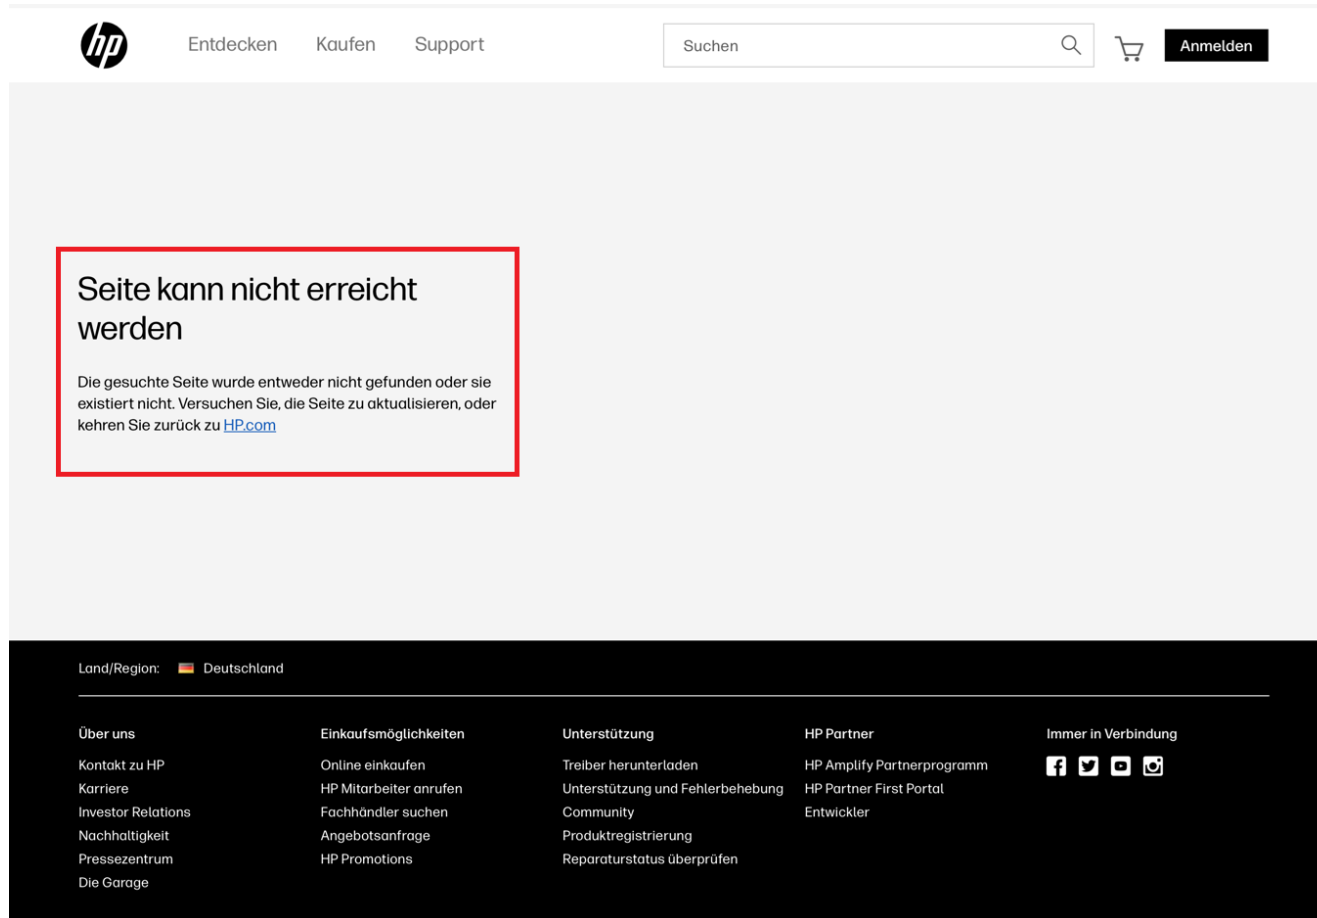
hp

Entdecken Kaufen Support

Suchen

Anmelden

Seite kann nicht erreicht werden

Die gesuchte Seite wurde entweder nicht gefunden oder sie existiert nicht. Versuchen Sie, die Seite zu aktualisieren, oder kehren Sie zurück zu HP.com

Land/Region: Deutschland

Über uns
Kontakt zu HP
Karriere
Investor Relations
Nachhaltigkeit
Pressezentrum
Die Garage

Einkaufsmöglichkeiten
Online einkaufen
HP Mitarbeiter anrufen
Fachhändler suchen
Angebotsanfrage
HP Promotions

Unterstützung
Treiber herunterladen
Unterstützung und Fehlerbehebung
Community
Produktregistrierung
Reparaturstatus überprüfen

HP Partner
HP Amplify Partnerprogramm
HP Partner First Portal
Entwickler

Immer in Verbindung